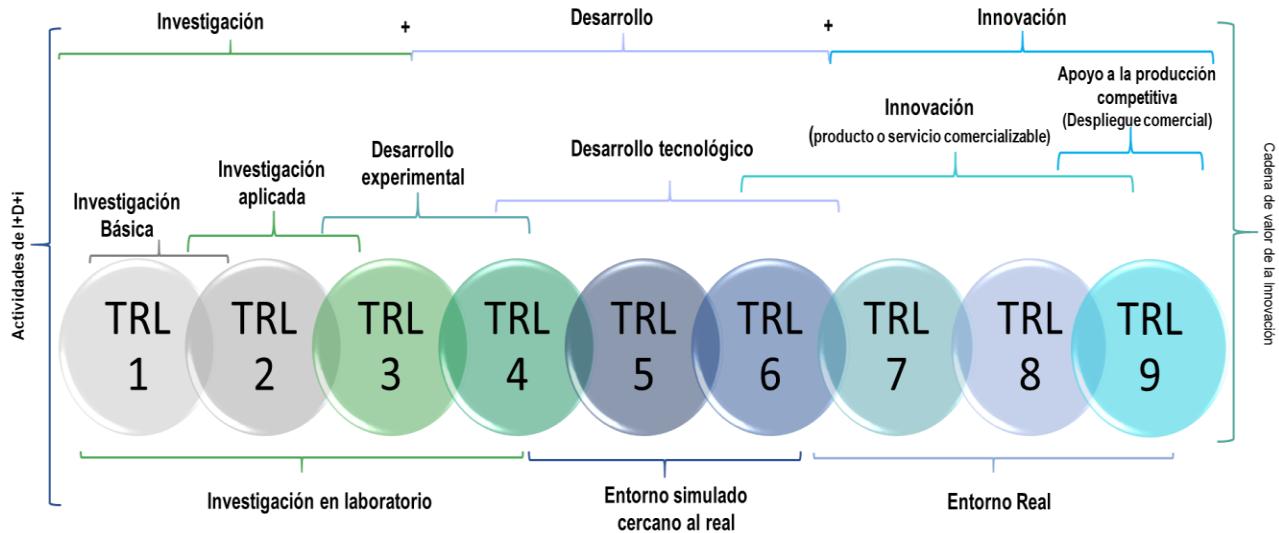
Investigación + Desarrollo + Innovación

Actividades de I+D+i

Apoyo a la producción competitiva (Despliegue comercial)

Innovación (producto o servicio comercializable)

Desarrollo tecnológico

Desarrollo experimental

Investigación aplicada

Investigación Básica

TRL 1

TRL 2

TRL 3

TRL 4

TRL 5

TRL 6

TRL 7

TRL 8

TRL 9

Cadena de valor de la Innovación

Investigación en laboratorio

Entorno simulado cercano al real

Entorno Real